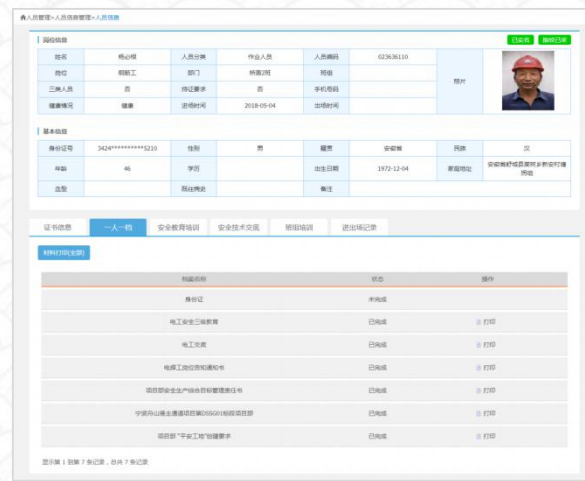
人员管理 > 人员信息管理 > 人员信息

岗位信息

已实名　撤销已录

| 姓名 | 杨必根 | 人员分类 | 作业人员 | 人员编码 | 023636110 | 照片 |
|---|---|---|---|---|---|---|
| 岗位 | 钢筋工 | 部门 | 钢筋2班 | 班组 | | |
| 三类人员 | 否 | 持证要求 | 否 | 手机号码 | | |
| 健康情况 | 健康 | 进场时间 | 2018-05-04 | 出场时间 | | |

基本信息

| 身份证号 | 3424**********5210 | 性别 | 男 | 籍贯 | 安徽省 | 民族 | 汉 |
|---|---|---|---|---|---|---|---|
| 年龄 | 46 | 学历 | | 出生日期 | 1972-12-04 | 家庭地址 | 安徽省舒城县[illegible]乡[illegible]村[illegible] |
| 血型 | | 现住情况 | | 备注 | | | |

证书信息　一人一档　安全教育培训　安全技术交底　班组培训　进出场记录

材料打印(全部)

| 档案名称 | 状态 | 操作 |
|---|---|---|
| 身份证 | 未完成 | |
| 电工安全三级教育 | 已完成 | 打印 |
| 电工交底 | 已完成 | 打印 |
| 电焊工岗位告知通知书 | 已完成 | 打印 |
| 项目部安全生产综合目标管理责任书 | 已完成 | 打印 |
| 宁波舟山港主通道项目第DSSG01标段项目部 | 已完成 | 打印 |
| 项目部"平安工地"创建要求 | 已完成 | 打印 |

显示第 1 到第 7 条记录，总共 7 条记录